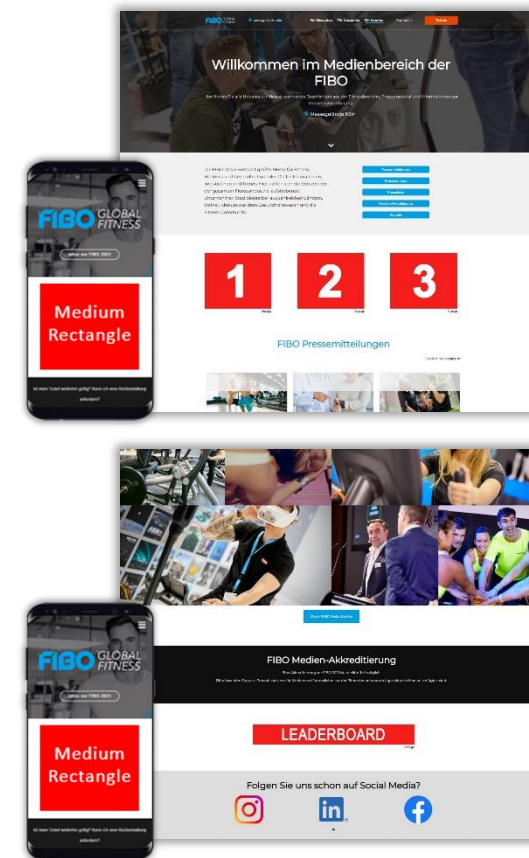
FIBO GLOBAL FITNESS

Willkommen im Medienbereich der FIBO

Messegelände Köln

FIBO GLOBAL FITNESS

Medium Rectangle

1

2

3

FIBO Pressemitteilungen

FIBO Medien-Akkreditierung

LEADERBOARD

Folgen Sie uns schon auf Social Media?

FIBO GLOBAL FITNESS

Medium Rectangle